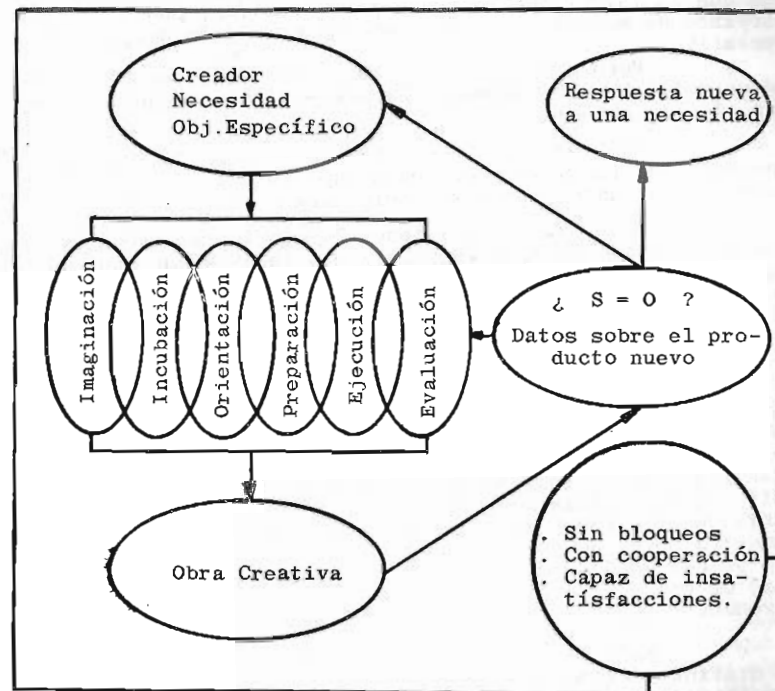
Creador
Necesidad
Obj.Específico

Respuesta nueva
a una necesidad

Imaginación

Incubación

Orientación

Preparación

Ejecución

Evaluación

¿ S = O ?

Datos sobre el producto nuevo

Obra Creativa

. Sin bloqueos
. Con cooperación
. Capaz de insatisfacciones.